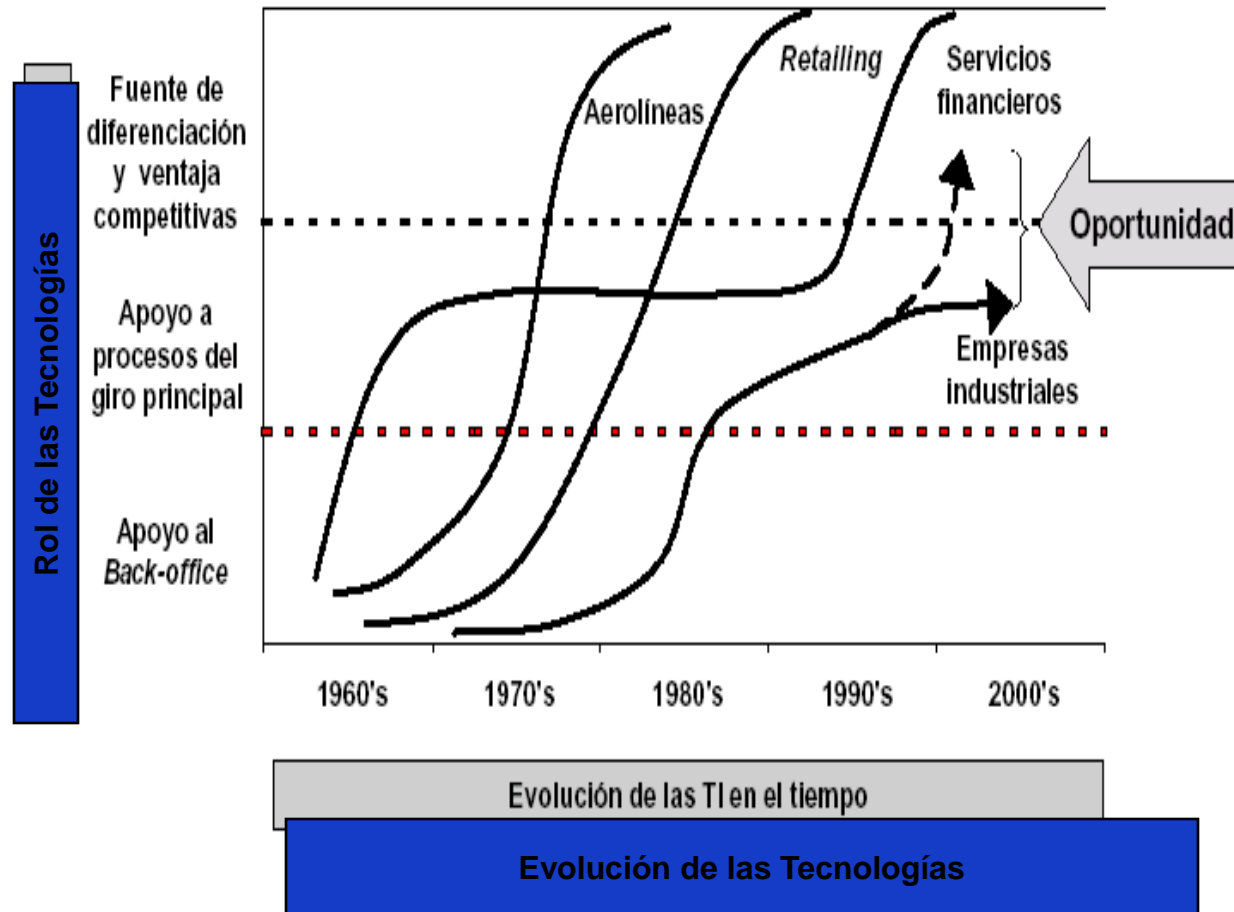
Rol de las Tecnologías

Fuente de diferenciación y ventaja competitivas

Apoyo a procesos del giro principal

Apoyo al Back-office

Aerolíneas

Retailing

Servicios financieros

Oportunidad

Empresas industriales

1960's

1970's

1980's

1990's

2000's

Evolución de las TI en el tiempo

Evolución de las Tecnologías